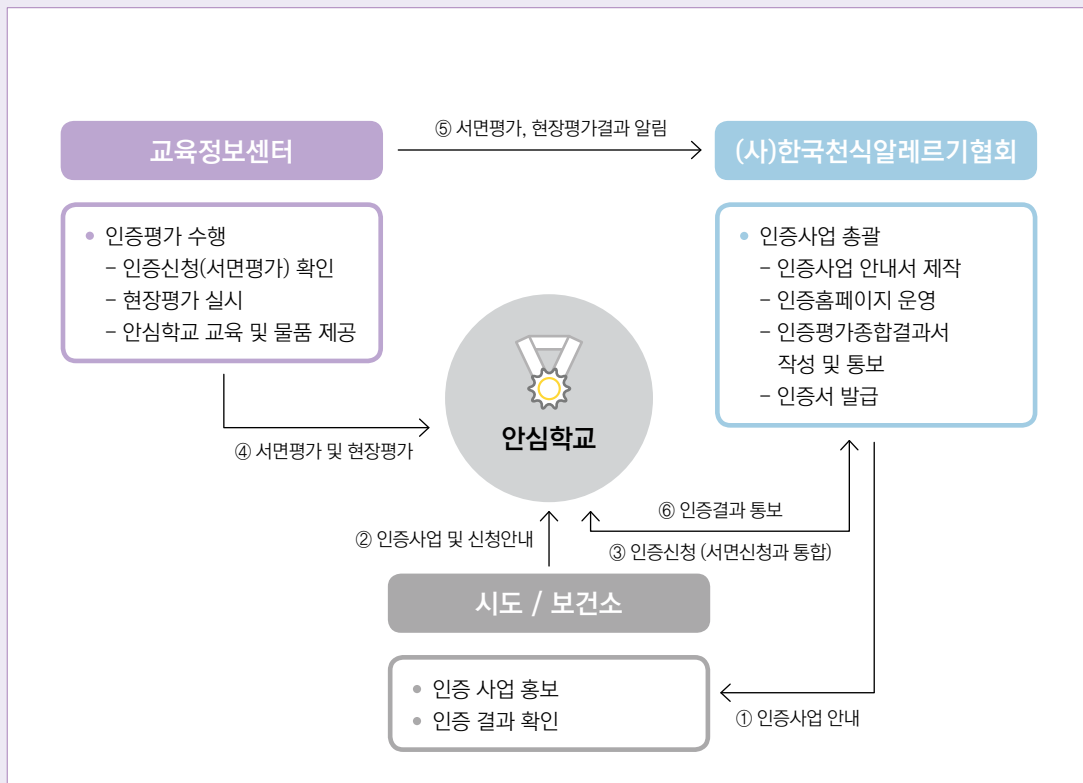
교육정보센터

⑤ 서면평가, 현장평가결과 알림

(사)한국천식알레르기협회

• 인증평가 수행
- 인증신청(서면평가) 확인
- 현장평가 실시
- 안심학교 교육 및 물품 제공

• 인증사업 총괄
- 인증사업 안내서 제작
- 인증홈페이지 운영
- 인증평가종합결과서 작성 및 통보
- 인증서 발급

④ 서면평가 및 현장평가

안심학교

⑥ 인증결과 통보

② 인증사업 및 신청안내

③ 인증신청 (서면신청과 통합)

시도 / 보건소

• 인증 사업 홍보
• 인증 결과 확인

① 인증사업 안내